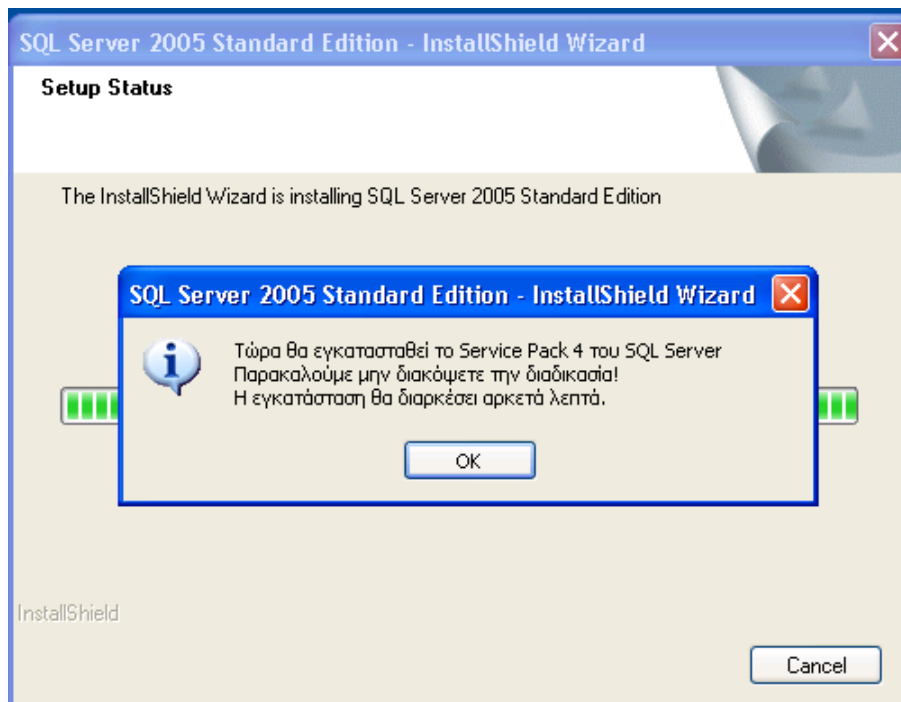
SQL Server 2005 Standard Edition - InstallShield Wizard

Setup Status

The InstallShield Wizard is installing SQL Server 2005 Standard Edition

SQL Server 2005 Standard Edition - InstallShield Wizard

Τώρα θα εγκατασταθεί το Service Pack 4 του SQL Server
Παρακαλούμε μην διακόψετε την διαδικασία!
Η εγκατάσταση θα διαρκέσει αρκετά λεπτά.

OK

InstallShield

Cancel